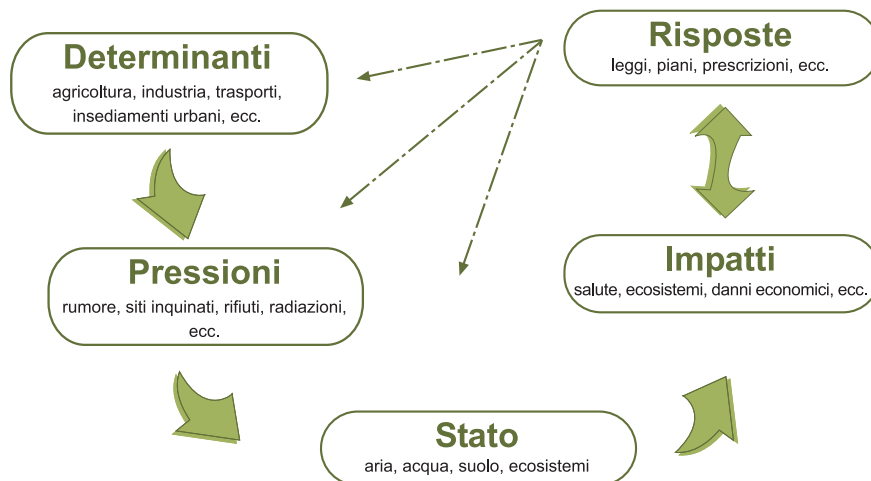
Risposte
leggi, piani, prescrizioni, ecc.

Determinanti
agricoltura, industria, trasporti, insediamenti urbani, ecc.

Pressioni
rumore, siti inquinati, rifiuti, radiazioni, ecc.

Impatti
salute, ecosistemi, danni economici, ecc.

Stato
aria, acqua, suolo, ecosistemi